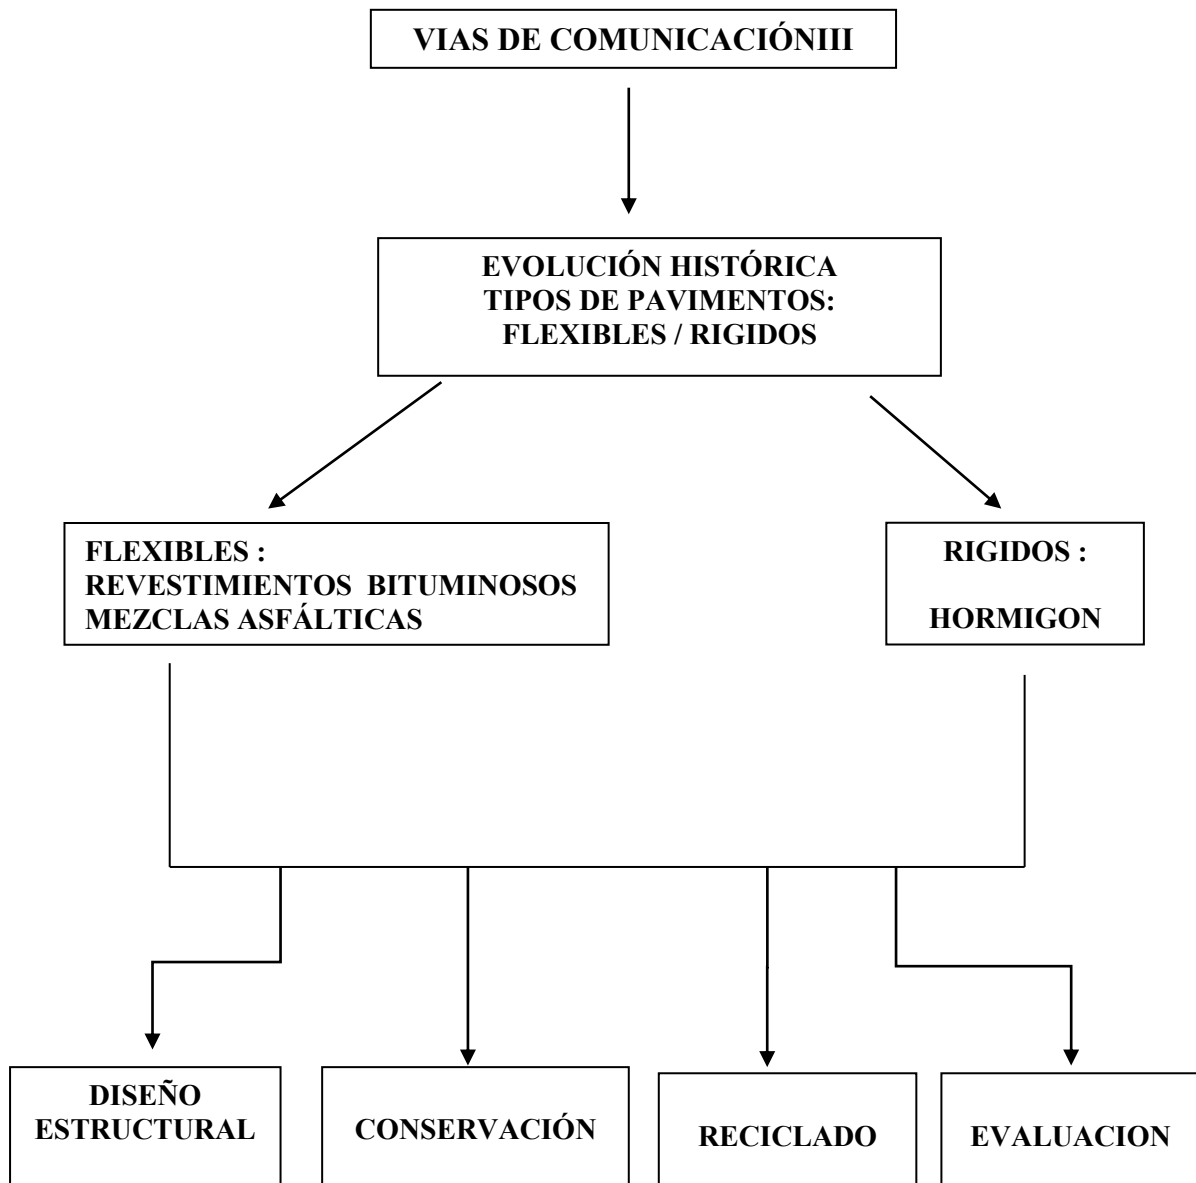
VIAS DE COMUNICACIÓNIII

EVOLUCIÓN HISTÓRICA
TIPOS DE PAVIMENTOS:
FLEXIBLES / RIGIDOS

FLEXIBLES :
REVESTIMIENTOS BITUMINOSOS
MEZCLAS ASFÁLTICAS

RIGIDOS :

HORMIGON

DISEÑO
ESTRUCTURAL

CONSERVACIÓN

RECICLADO

EVALUACION